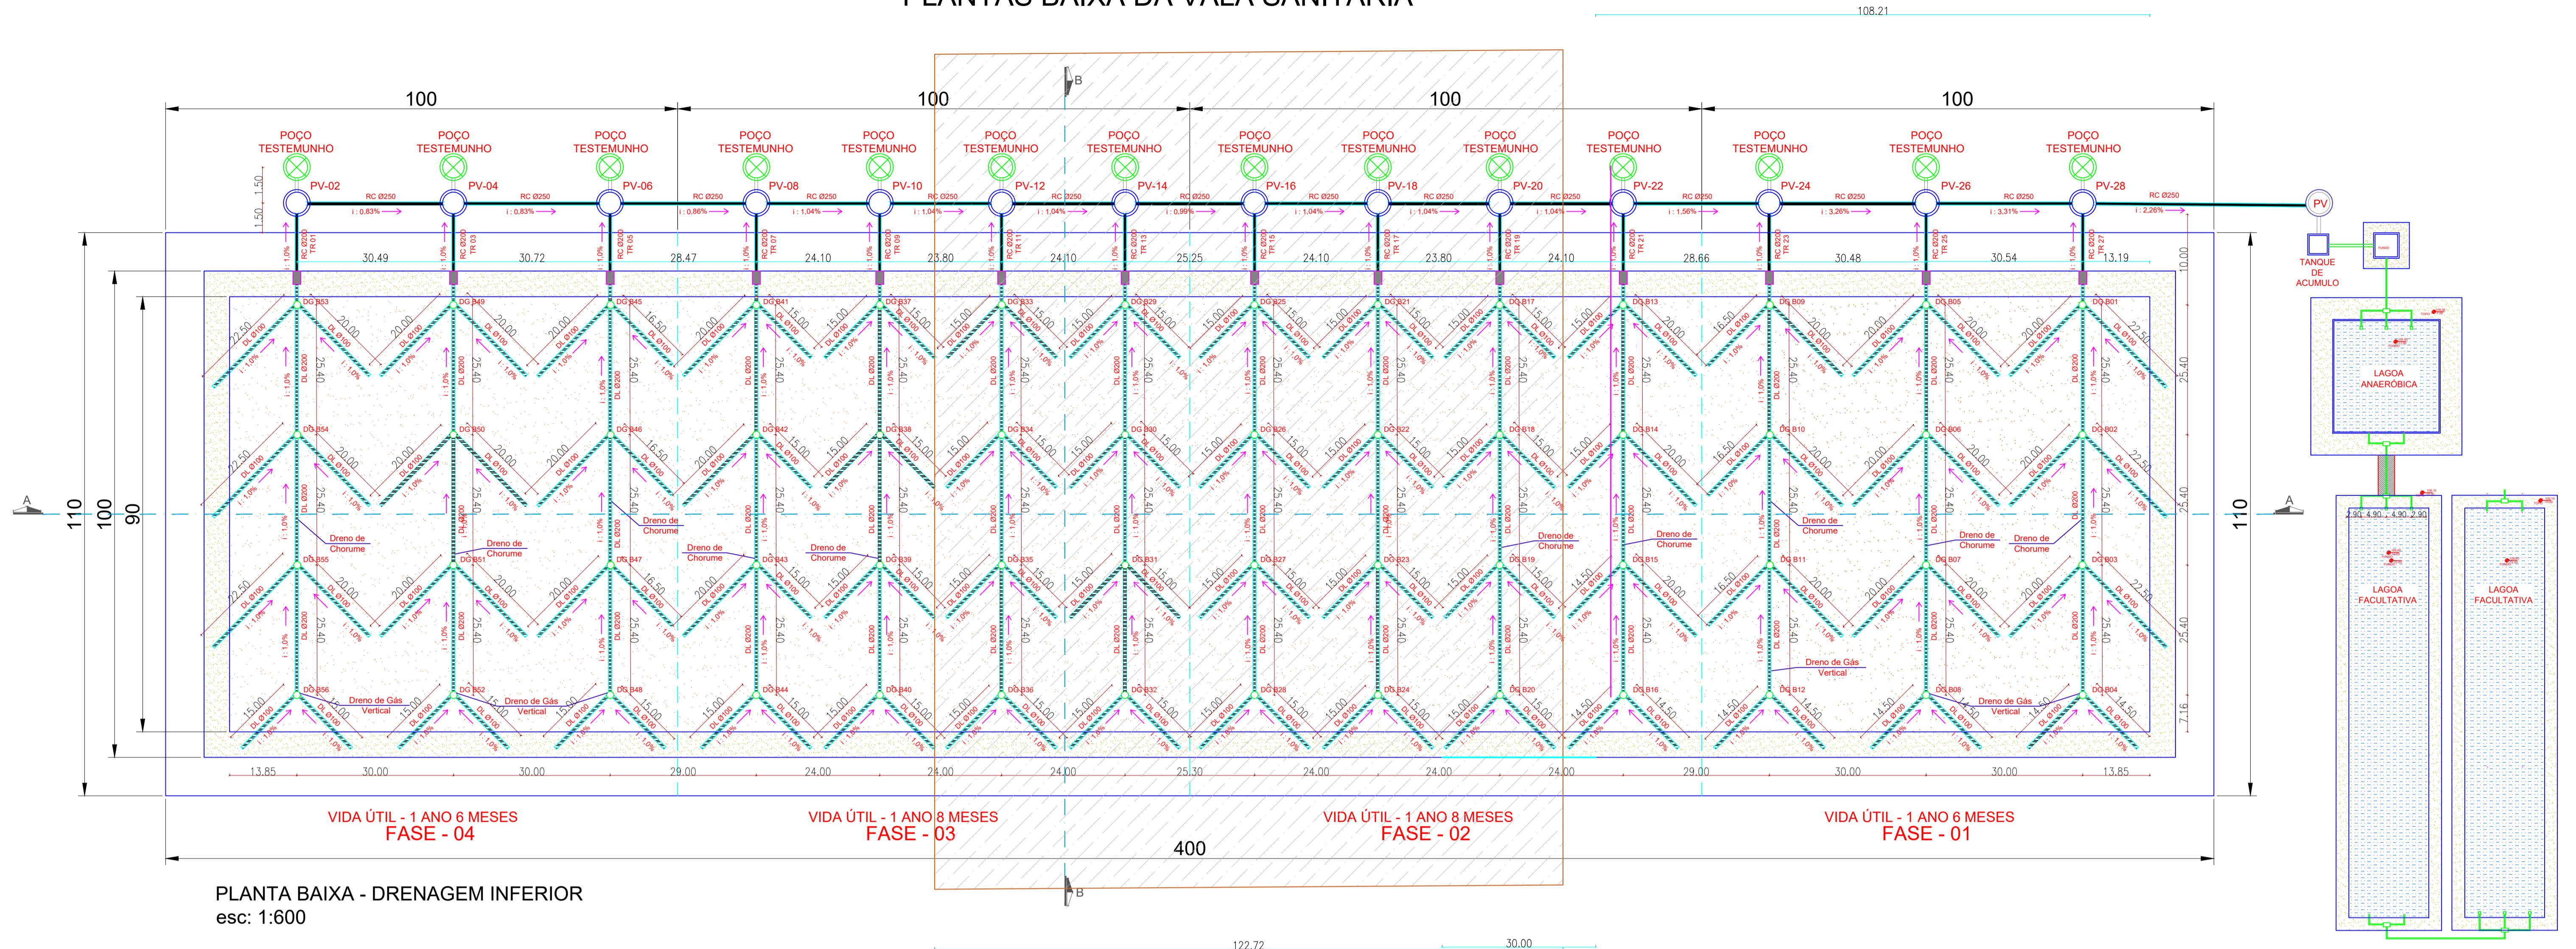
PLANTAS BAIXA DA VALA SANITÁRIA

108.21

100 100 100 100

POÇO TESTEMUNHO PV-02
POÇO TESTEMUNHO PV-04
POÇO TESTEMUNHO PV-06
POÇO TESTEMUNHO PV-08
POÇO TESTEMUNHO PV-10
POÇO TESTEMUNHO PV-12
POÇO TESTEMUNHO PV-14
POÇO TESTEMUNHO PV-16
POÇO TESTEMUNHO PV-18
POÇO TESTEMUNHO PV-20
POÇO TESTEMUNHO PV-22
POÇO TESTEMUNHO PV-24
POÇO TESTEMUNHO PV-26
POÇO TESTEMUNHO PV-28
PV

30.49 30.72 28.47 24.10 23.80 24.10 25.25 24.10 23.80 24.10 28.66 30.48 30.54 13.19

TANQUE DE ACUMULO

LAGOA ANAERÓBICA

LAGOA FACULTATIVA

LAGOA FACULTATIVA

Dreno de Chorume

Dreno de Gás Vertical

A A B B

110 100 90 110

13.85 30.00 30.00 29.00 24.00 24.00 24.00 25.30 24.00 24.00 24.00 29.00 30.00 30.00 13.85

VIDA ÚTIL - 1 ANO 6 MESES
FASE - 04

VIDA ÚTIL - 1 ANO 8 MESES
FASE - 03

VIDA ÚTIL - 1 ANO 8 MESES
FASE - 02

VIDA ÚTIL - 1 ANO 6 MESES
FASE - 01

400

PLANTA BAIXA - DRENAGEM INFERIOR
esc: 1:600

122.72 30.00